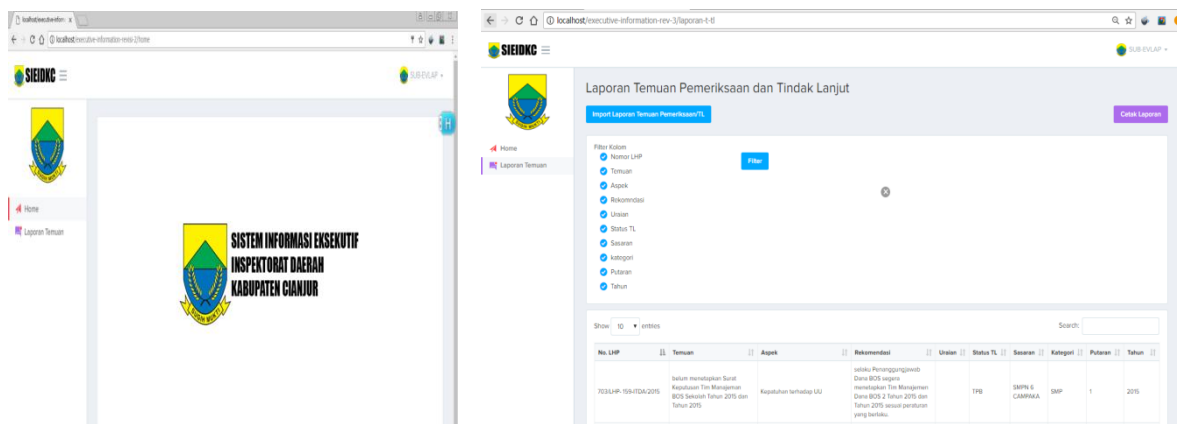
localhost/executive-inform ×

localhost/executive-information-revisi-2/home

SIEIDKC

SUB-EVLAP

Home

Laporan Temuan

SISTEM INFORMASI EKSEKUTIF
INSPEKTORAT DAERAH
KABUPATEN CIANJUR

localhost/executive-information-rev-3/laporan-t-tl

SIEIDKC

SUB-EVLAP

Home

Laporan Temuan

Laporan Temuan Pemeriksaan dan Tindak Lanjut

Import Laporan Temuan Pemeriksaan/TL

Cetak Laporan

Filter Kolom
Nomor LHP
Temuan
Aspek
Rekomndasi
Uraian
Status TL
Sasaran
kategori
Putaran
Tahun

Filter

Show 10 entries

Search:

| No. LHP | Temuan | Aspek | Rekomendasi | Uraian | Status TL | Sasaran | Kategori | Putaran | Tahun |
|---|---|---|---|---|---|---|---|---|---|
| 703/LHP-159-ITDA/2015 | belum menetapkan Surat Keputusan Tim Manajemen BOS Sekolah Tahun 2015 dan Tahun 2015 | Kepatuhan terhadap UU | selaku Penanggungjawab Dana BOS segera menetapkan Tim Manajemen Dana BOS 2 Tahun 2015 dan Tahun 2015 sesuai peraturan yang berlaku. | | TPB | SMPN 6 CAMPAKA | SMP | 1 | 2015 |